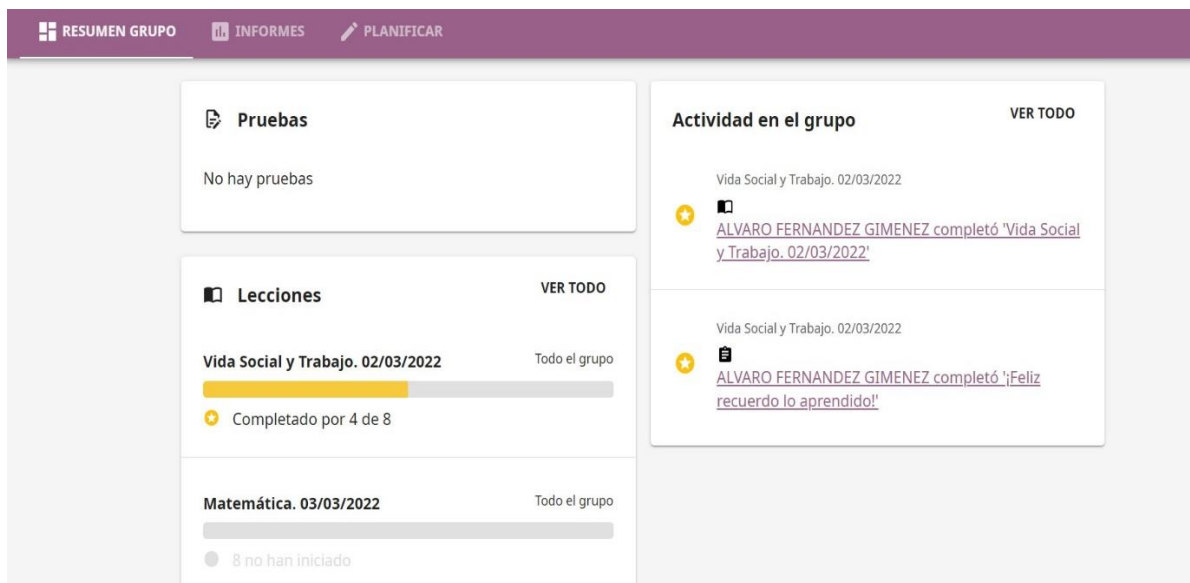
RESUMEN GRUPO INFORMES PLANIFICAR

Pruebas

No hay pruebas

Lecciones

VER TODO

Vida Social y Trabajo. 02/03/2022

Todo el grupo

Completado por 4 de 8

Matemática. 03/03/2022

Todo el grupo

8 no han iniciado

Actividad en el grupo

VER TODO

Vida Social y Trabajo. 02/03/2022

ALVARO FERNANDEZ GIMENEZ completó 'Vida Social y Trabajo. 02/03/2022'

Vida Social y Trabajo. 02/03/2022

ALVARO FERNANDEZ GIMENEZ completó '¡Feliz recuerdo lo aprendido!'